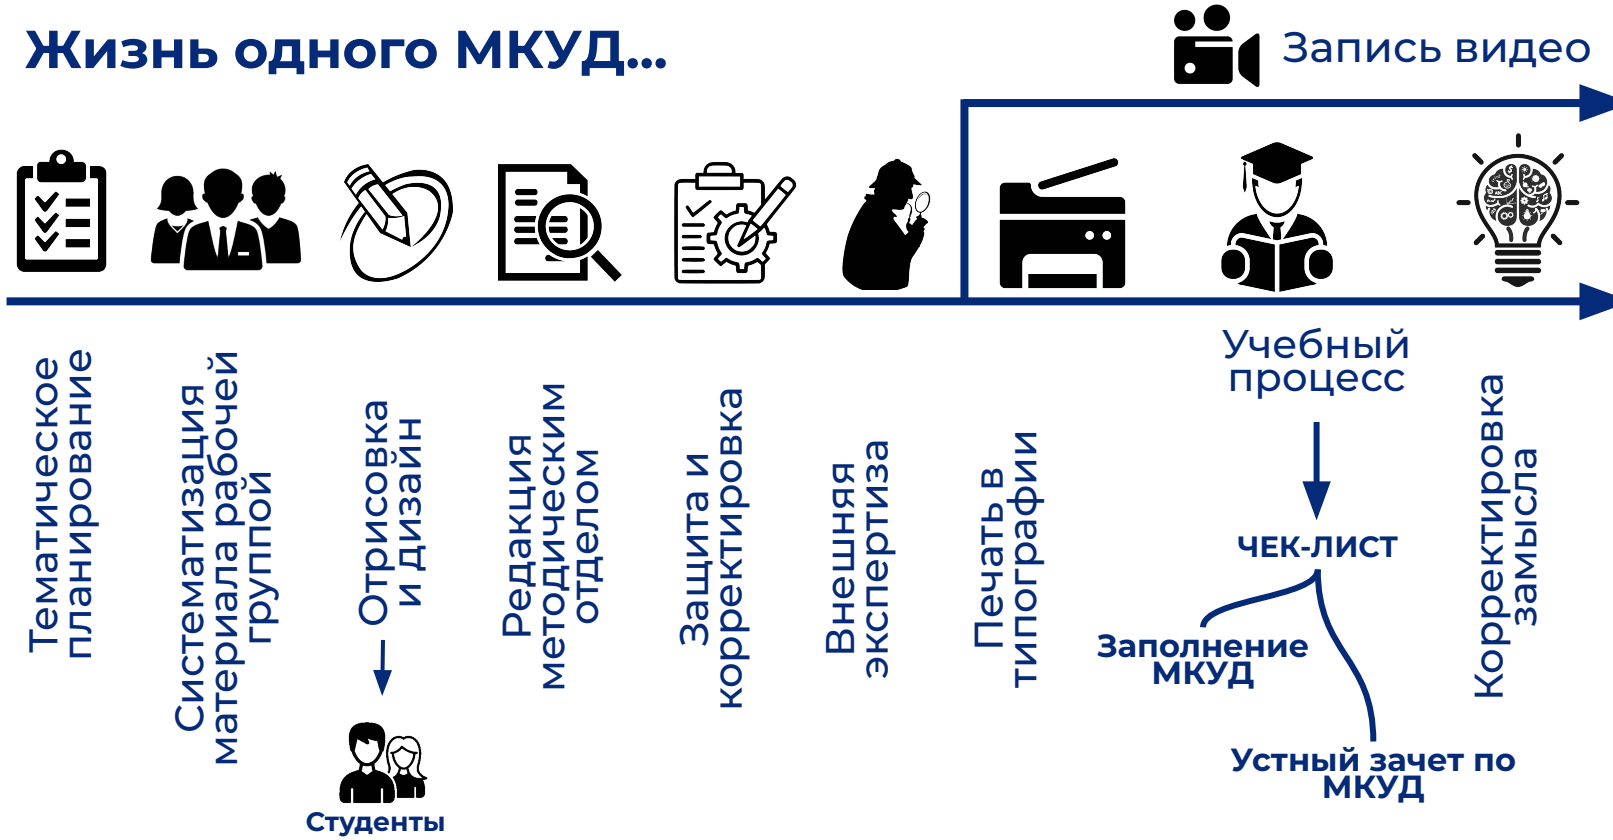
Жизнь одного МКУД...

Запись видео

Тематическое планирование

Систематизация материала рабочей группой

Отрисовка и дизайн

Студенты

Редакция методическим отделом

Защита и корректировка

Внешняя экспертиза

Печать в типографии

Учебный процесс

ЧЕК-ЛИСТ

Заполнение МКУД

Устный зачет по МКУД

Корректировка замысла